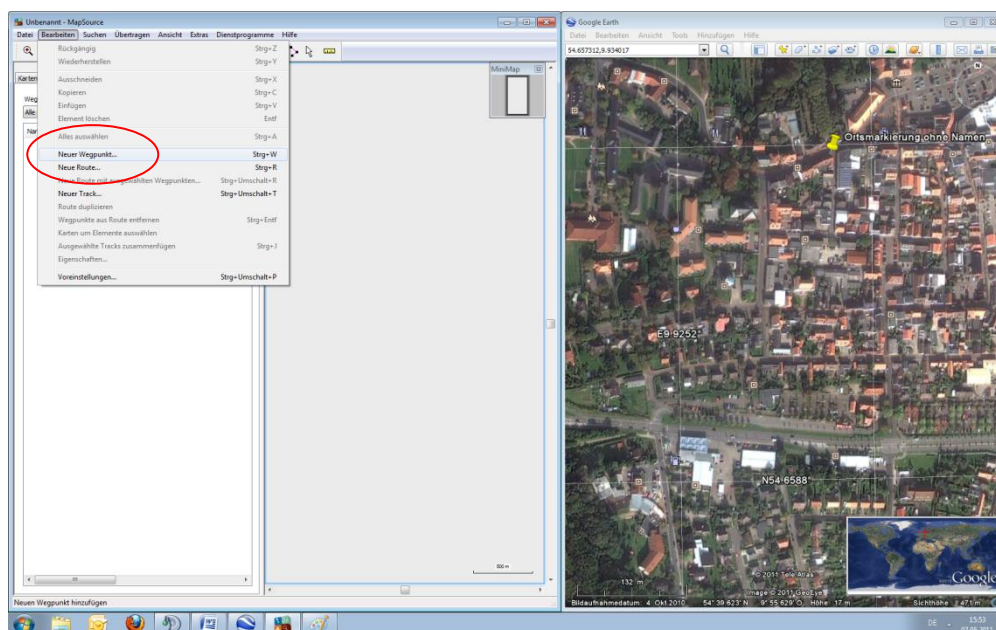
Unbenannt - MapSource

Datei Bearbeiten Suchen Übertragen Ansicht Extras Dienstprogramme Hilfe

Rückgängig Strg+Z
Wiederherstellen Strg+Y
Ausschneiden Strg+X
Kopieren Strg+C
Einfügen Strg+V
Element löschen Entf
Alles auswählen Strg+A
Neuer Wegpunkt... Strg+W
Neue Route... Strg+R
Neue Route mit ausgewählten Wegpunkten... Strg+Umschalt+R
Neuer Track... Strg+Umschalt+T
Route duplizieren
Wegpunkte aus Route entfernen Strg+Entf
Karten um Elemente auswählen
Ausgewählte Tracks zusammenfügen Strg+J
Eigenschaften...
Voreinstellungen... Strg+Umschalt+P

Karten
Weg
Alle
Nam

MiniMap

500 m

Neuen Wegpunkt hinzufügen

Google Earth

Datei Bearbeiten Ansicht Tools Hinzufügen Hilfe

54.657312,9.934017

Ortsmarkierung ohne Namen

E9 9252

N54 6588

132 m

© 2011 Tele Atlas
Image © 2011 GeoEye

Google

Bildaufnahmedatum: 4. Okt 2010 54° 39'623" N 9° 55'629" O Höhe 17 m Sichthöhe 471 m

DE 15:53